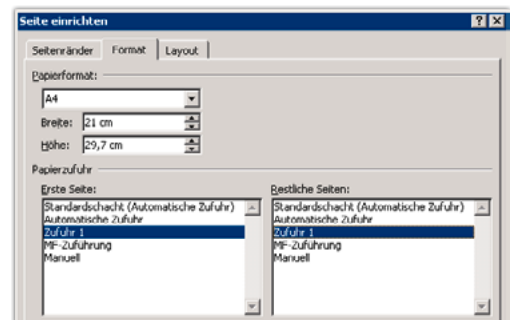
Seite einrichten

? X

Seitenränder | Format | Layout

Papierformat:

A4

Breite: 21 cm

Höhe: 29,7 cm

Papierzufuhr

Erste Seite:

Standardschacht (Automatische Zufuhr)
Automatische Zufuhr
Zufuhr 1
MF-Zuführung
Manuell

Restliche Seiten:

Standardschacht (Automatische Zufuhr)
Automatische Zufuhr
Zufuhr 1
MF-Zuführung
Manuell